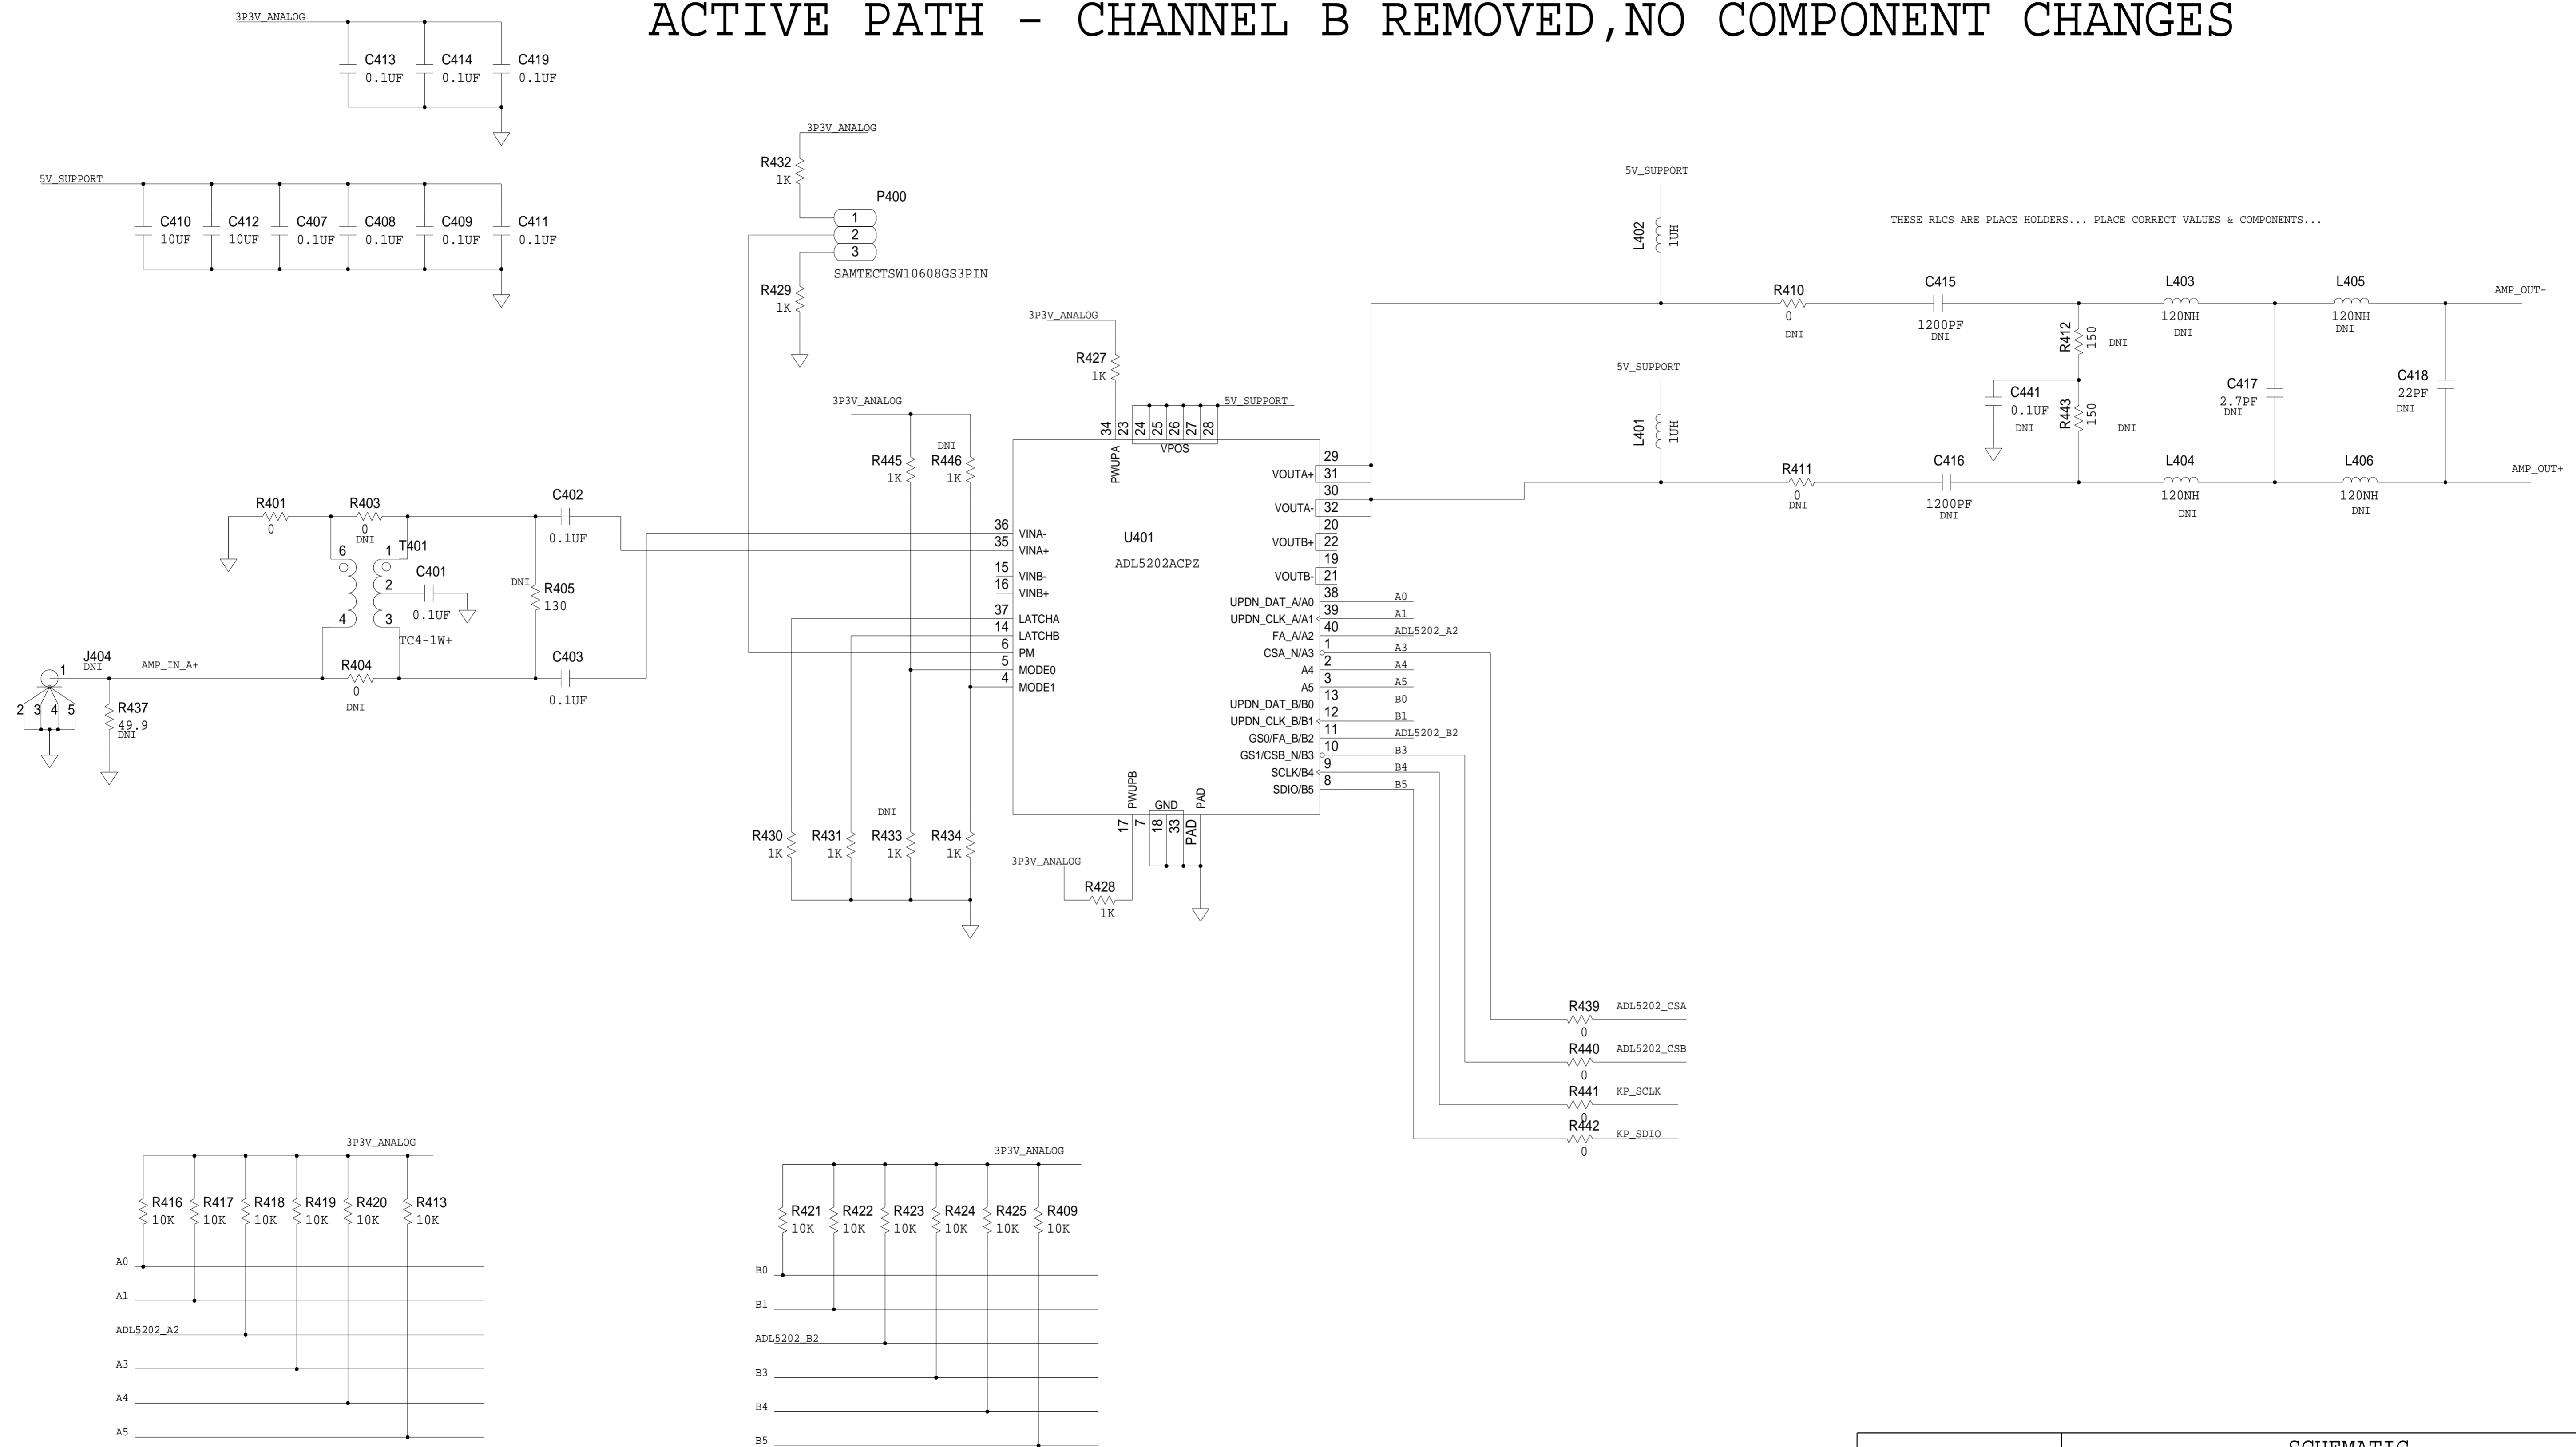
ACTIVE PATH - CHANNEL B REMOVED,NO COMPONENT CHANGES

3P3V_ANALOG
C413 0.1UF
C414 0.1UF
C419 0.1UF

5V_SUPPORT
C410 10UF
C412 10UF
C407 0.1UF
C408 0.1UF
C409 0.1UF
C411 0.1UF

3P3V_ANALOG
R432 1K
P400
1
2
3
SAMTECTSW10608GS3PIN
R429 1K

5V_SUPPORT
L402 1UH
THESE RLCS ARE PLACE HOLDERS... PLACE CORRECT VALUES & COMPONENTS...
R410 0 DNI
C415 1200PF DNI
L403 120NH DNI
L405 120NH DNI
AMP_OUT-
R412 150 DNI
5V_SUPPORT
C441 0.1UF DNI
R443 150 DNI
C417 2.7PF DNI
C418 22PF DNI
L401 1UH
R411 0 DNI
C416 1200PF DNI
L404 120NH DNI
L406 120NH DNI
AMP_OUT+

3P3V_ANALOG
R427 1K
5V_SUPPORT
34 23 24 25 26 27 28
PWUPA
VPOS
3P3V_ANALOG
R445 1K
DNI
R446 1K

R401 0
R403 0 DNI
6 1 T401
C401 0.1UF
2
4 3
TC4-1W+
C402 0.1UF
DNI R405 130
J404 DNI 1
AMP_IN_A+
R404 0 DNI
C403 0.1UF
2 3 4 5
R437 49.9 DNI

36 VINA-
35 VINA+
15 VINB-
16 VINB+
37 LATCHA
14 LATCHB
6 PM
5 MODE0
4 MODE1
U401
ADL5202ACPZ
29
VOUTA+ 31
30
VOUTA- 32
20
VOUTB+ 22
19
VOUTB- 21
38
UPDN_DAT_A/A0 39 A0
UPDN_CLK_A/A1 40 A1
FA_A/A2 1 ADL5202_A2
CSA_N/A3 2 A3
A4 3 A4
A5 13 A5
UPDN_DAT_B/B0 12 B0
UPDN_CLK_B/B1 11 B1
GS0/FA_B/B2 10 ADL5202_B2
GS1/CSB_N/B3 9 B3
SCLK/B4 8 B4
SDIO/B5 B5
PWUPB
GND
PAD
17 7 18 33 PAD
DNI
R430 1K
R431 1K
R433 1K
R434 1K
3P3V_ANALOG
R428 1K

R439 0 ADL5202_CSA
R440 0 ADL5202_CSB
R441 0 KP_SCLK
R442 0 KP_SDIO

3P3V_ANALOG
R416 10K
R417 10K
R418 10K
R419 10K
R420 10K
R413 10K
A0
A1
ADL5202_A2
A3
A4
A5

3P3V_ANALOG
R421 10K
R422 10K
R423 10K
R424 10K
R425 10K
R409 10K
B0
B1
ADL5202_B2
B3
B4
B5

SCHEMATIC